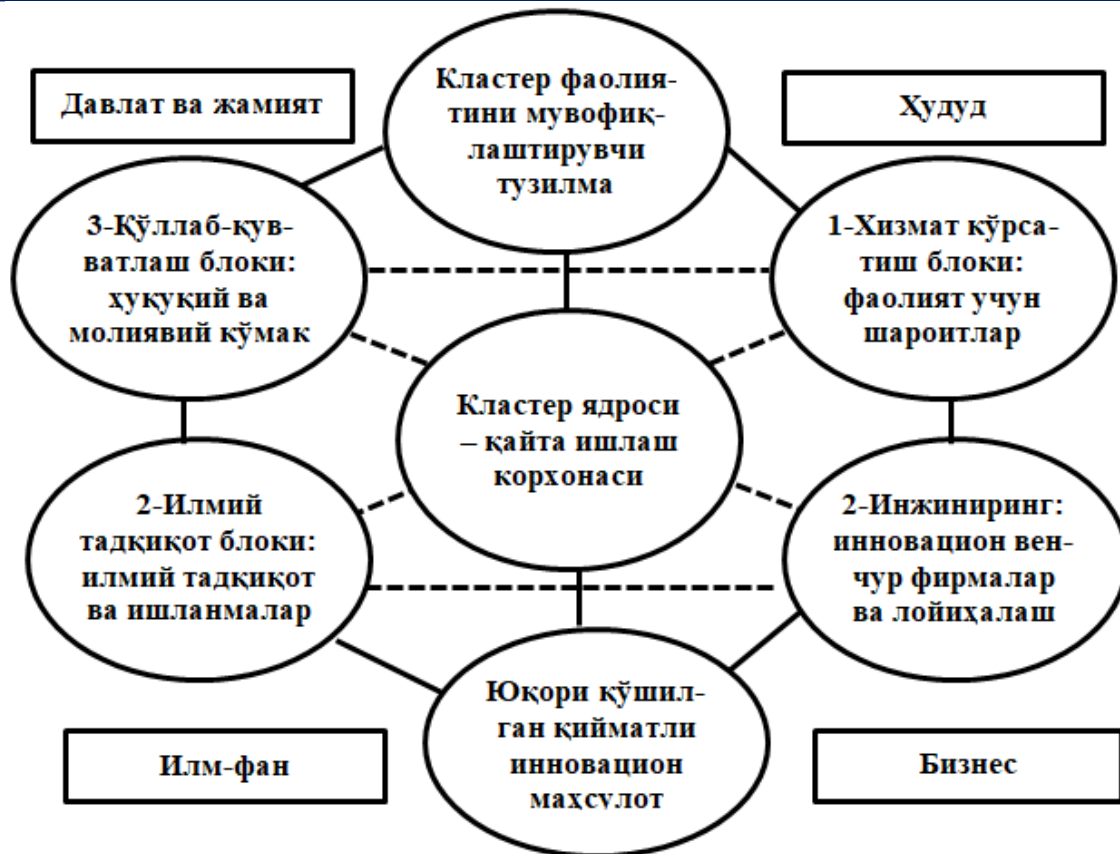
Давлат ва жамият

Кластер фаолиятини мувофиқлаштирувчи тузилма

Ҳудуд

3-Қўллаб-қувватлаш блоки: ҳуқуқий ва молиявий кўмак

1-Хизмат кўрсатиш блоки: фаолият учун шароитлар

Кластер ядроси – қайта ишлаш корхонаси

2-Илмий тадқиқот блоки: илмий тадқиқот ва ишланмалар

2-Инжиниринг: инновацион венчур фирмалар ва лойиҳалаш

Юқори қўшилган қийматли инновацион маҳсулот

Илм-фан

Бизнес